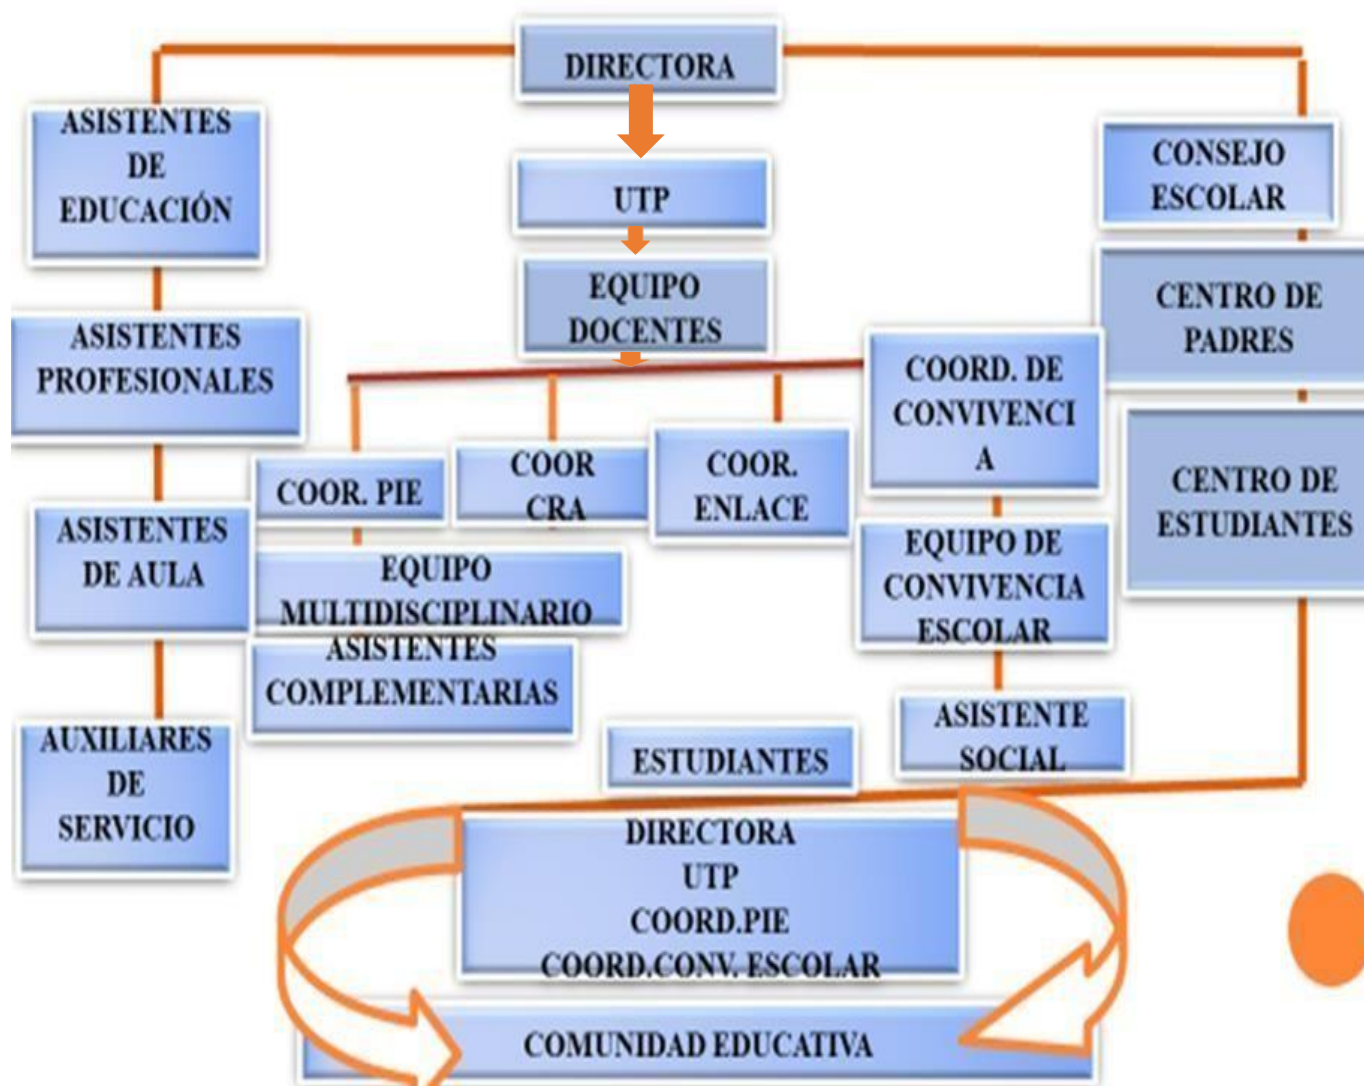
DIRECTORA

ASISTENTES DE EDUCACIÓN

UTP

CONSEJO ESCOLAR

EQUIPO DOCENTES

CENTRO DE PADRES

ASISTENTES PROFESIONALES

COORD. DE CONVIVENCIA

COOR. PIE

COOR CRA

COOR. ENLACE

CENTRO DE ESTUDIANTES

ASISTENTES DE AULA

EQUIPO MULTIDISCIPLINARIO

EQUIPO DE CONVIVENCIA ESCOLAR

ASISTENTES COMPLEMENTARIAS

AUXILIARES DE SERVICIO

ESTUDIANTES

ASISTENTE SOCIAL

DIRECTORA
UTP
COORD.PIE
COORD.CONV. ESCOLAR

COMUNIDAD EDUCATIVA